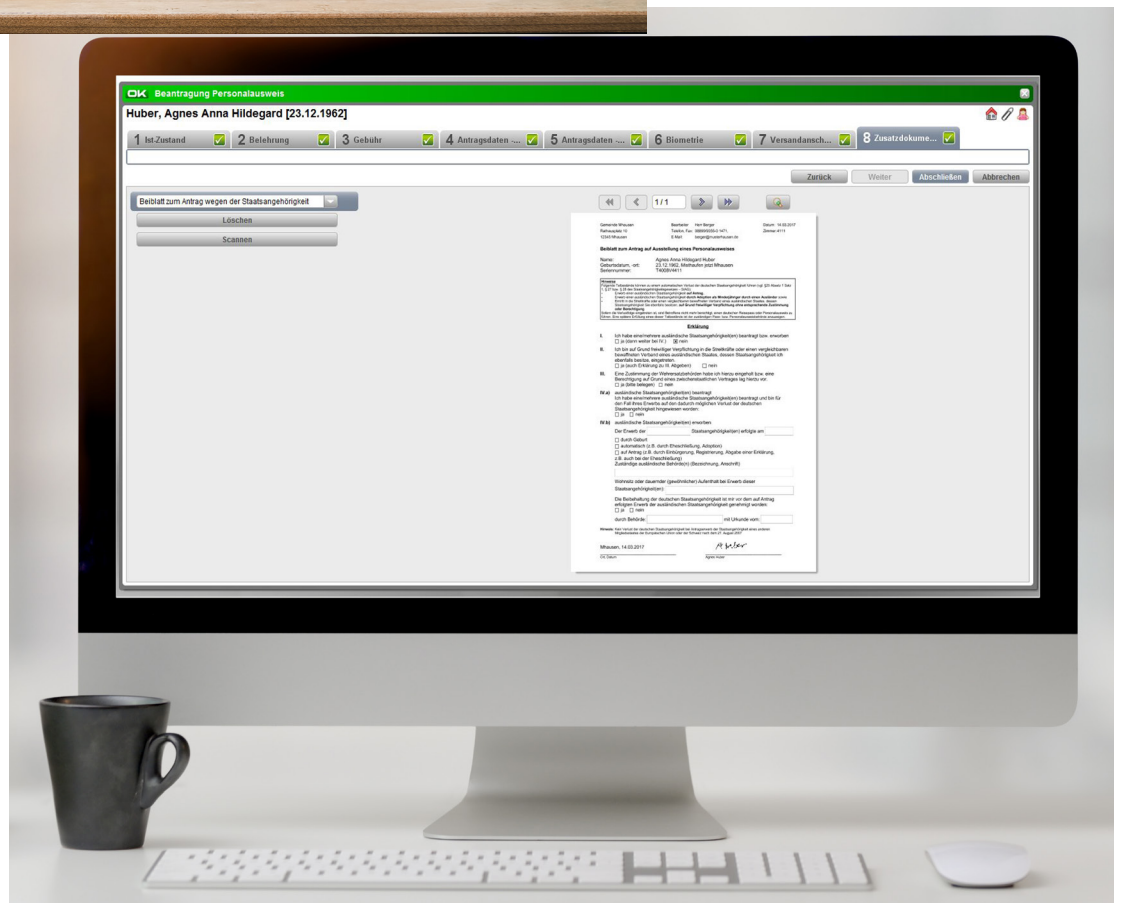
OK Beantragung Personalausweis

Huber, Agnes Anna Hildegard [23.12.1962]

1 Ist-Zustand 2 Belehrung 3 Gebühr 4 Antragsdaten -... 5 Antragsdaten -... 6 Biometrie 7 Versandansch... 8 Zusatzdokume...

Zurück Weiter Abschließen Abbrechen

Beiblatt zum Antrag wegen der Staatsangehörigkeit

Löschen

Scannen

1/1

Gemeinde Mhausen Rathausplatz 10 12345 Mhausen

Bearbeiter: Herr Berger Telefon: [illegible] E-Mail: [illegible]

Datum: 14.03.2017 Zimmer: 4111

Beiblatt zum Antrag auf Ausstellung eines Personalausweises

Name: Agnes Anna Hildegard Huber
Geburtsdatum, -ort: 23.12.1962, Misthaufen jetzt Mhausen
Seriennummer: T400BV4411

Hinweis
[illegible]

Erklärung

I. Ich habe eine/mehrere ausländische Staatsangehörigkeit(en) beantragt bzw. erworben
☐ ja (dann weiter bei IV.) ☒ nein

II. Ich bin auf Grund freiwilliger Verpflichtung in die Streitkräfte oder einen vergleichbaren bewaffneten Verband eines ausländischen Staates, dessen Staatsangehörigkeit ich ebenfalls besitze, eingetreten.
☐ ja (auch Erklärung zu III. Abgeben) ☐ nein

III. Eine Zustimmung der Wehrersatzbehörden habe ich hierzu eingeholt bzw. eine Berechtigung auf Grund eines zwischenstaatlichen Vertrages lag hierzu vor.
☐ ja (bitte belegen) ☐ nein

IV.a) ausländische Staatsangehörigkeit(en) beantragt
Ich habe eine/mehrere ausländische Staatsangehörigkeit(en) beantragt und bin für den Fall ihres Erwerbs auf den dadurch möglichen Verlust der deutschen Staatsangehörigkeit hingewiesen worden:
☐ ja ☐ nein

IV.b) ausländische Staatsangehörigkeit(en) erworben
Der Erwerb der Staatsangehörigkeit(en) erfolgte am
☐ durch Geburt
☐ automatisch (z.B. durch Eheschließung, Adoption)
☐ auf Antrag (z.B. durch Einbürgerung, Registrierung, Abgabe einer Erklärung, z.B. auch bei der Eheschließung)
Zuständige ausländische Behörde(n) (Bezeichnung, Anschrift)

Wohnsitz oder dauernder (gewöhnlicher) Aufenthalt bei Erwerb dieser Staatsangehörigkeit(en):

Die Beibehaltung der deutschen Staatsangehörigkeit ist mir vor dem auf Antrag erfolgten Erwerb der ausländischen Staatsangehörigkeit genehmigt worden:
☐ ja ☐ nein

durch Behörde: mit Urkunde vom:

Hinweis: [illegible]

Mhausen, 14.03.2017 A. Huber
Ort, Datum Agnes Huber